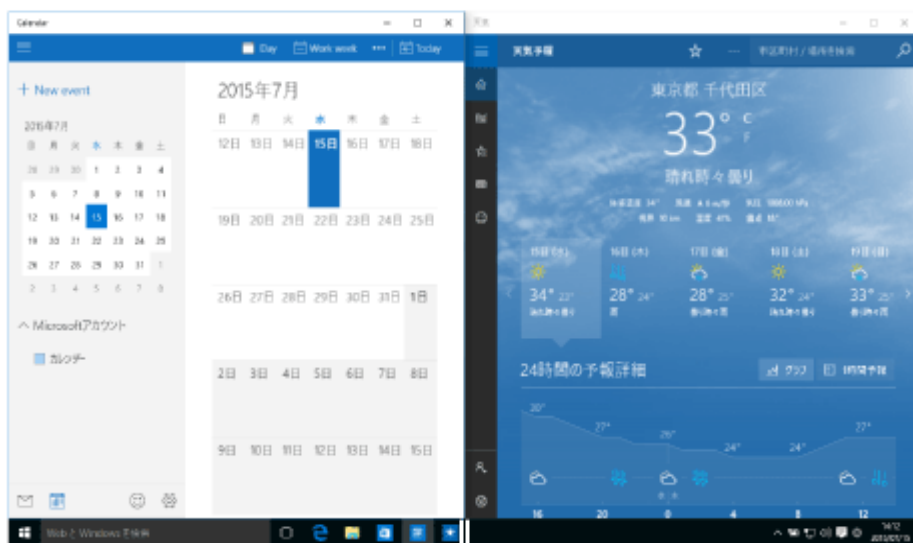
Calendar

Day Work week ••• Today

+ New event

2015年7月

| 日 | 月 | 火 | 水 | 木 | 金 | 土 |
|---|---|---|---|---|---|---|
| 28 | 29 | 30 | 1 | 2 | 3 | 4 |
| 5 | 6 | 7 | 8 | 9 | 10 | 11 |
| 12 | 13 | 14 | 15 | 16 | 17 | 18 |
| 19 | 20 | 21 | 22 | 23 | 24 | 25 |
| 26 | 27 | 28 | 29 | 30 | 31 | 1 |
| 2 | 3 | 4 | 5 | 6 | 7 | 8 |

∧ Microsoftアカウント

カレンダー

2015年7月

| 日 | 月 | 火 | 水 | 木 | 金 | 土 |
|---|---|---|---|---|---|---|
| 12日 | 13日 | 14日 | 15日 | 16日 | 17日 | 18日 |
| 19日 | 20日 | 21日 | 22日 | 23日 | 24日 | 25日 |
| 26日 | 27日 | 28日 | 29日 | 30日 | 31日 | 1日 |
| 2日 | 3日 | 4日 | 5日 | 6日 | 7日 | 8日 |
| 9日 | 10日 | 11日 | 12日 | 13日 | 14日 | 15日 |

天気

天気予報

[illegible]

東京都 千代田区

33° C F

晴れ時々曇り

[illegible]

15日 (水) 34° 23° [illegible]
16日 (木) 28° 24° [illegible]
17日 (金) 28° 25° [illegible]
18日 (土) 32° 24° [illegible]
19日 (日) 33° 25° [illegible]

24時間の予報詳細

グラフ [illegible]

30° 27° 26° 24° 24° 27°

16 20 0 4 8 12

Webと Windows を検索

14:12 2015/07/15